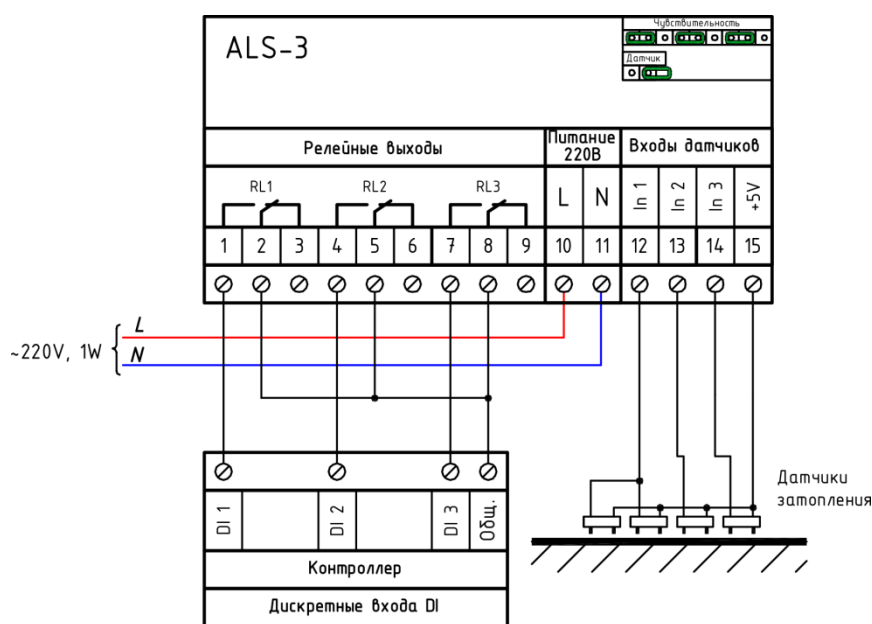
ALS-3

Чувствительность

Датчик

Релейные выходы

Питание 220В

Входы датчиков

RL1 RL2 RL3

L N

In 1 In 2 In 3 +5V

1 2 3 4 5 6 7 8 9 10 11 12 13 14 15

~220V, 1W L N

DI 1 DI 2 DI 3 Общ.

Контроллер

Дискретные входа DI

Датчики затопления